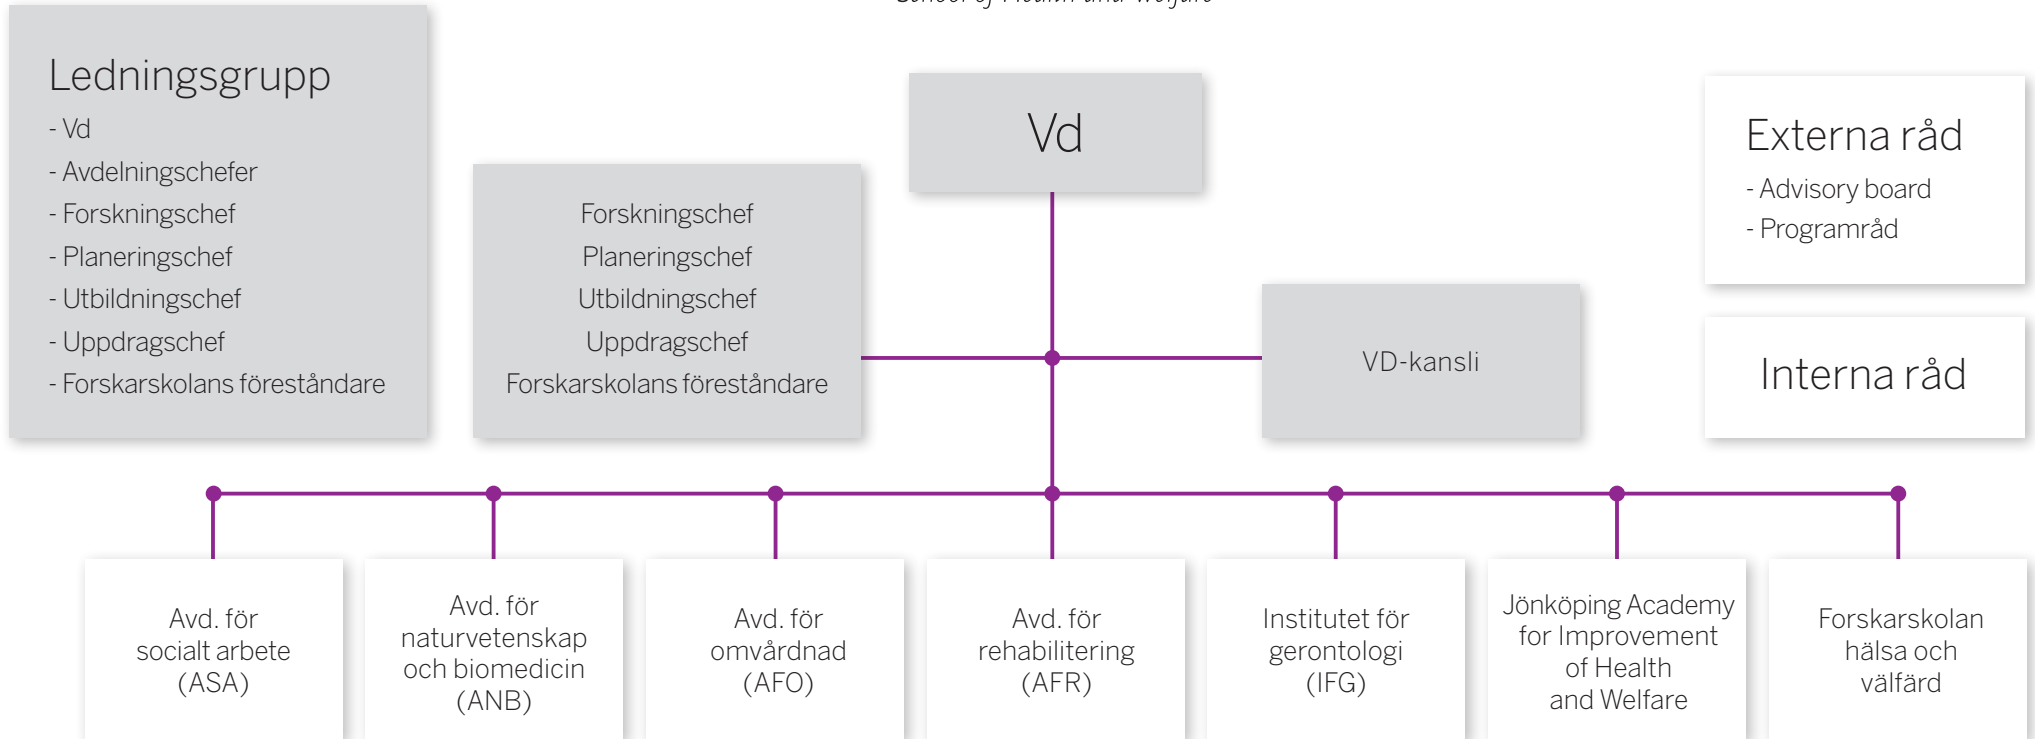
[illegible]

Ledningsgrupp
- Vd
- Avdelningschefer
- Forskningschef
- Planeringschef
- Utbildningschef
- Uppdragschef
- Forskarskolans föreståndare

Forskningschef
Planeringschef
Utbildningschef
Uppdragschef
Forskarskolans föreståndare

Vd

VD-kansli

Externa råd
- Advisory board
- Programråd

Interna råd

Avd. för socialt arbete (ASA)

Avd. för naturvetenskap och biomedicin (ANB)

Avd. för omvårdnad (AFO)

Avd. för rehabilitering (AFR)

Institutet för gerontologi (IFG)

Jönköping Academy for Improvement of Health and Welfare

Forskarskolan hälsa och välfärd